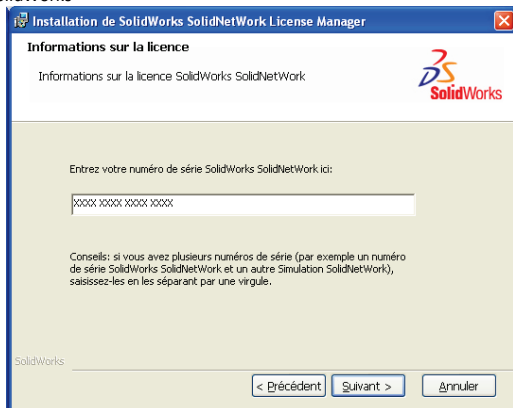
SolidWorks

Installation de SolidWorks SolidNetWork License Manager

Informations sur la licence

Informations sur la licence SolidWorks SolidNetWork

SolidWorks

Entrez votre numéro de série SolidWorks SolidNetWork ici:

XXXX XXXX XXXX XXXX

Conseils: si vous avez plusieurs numéros de série (par exemple un numéro de série SolidWorks SolidNetWork et un autre Simulation SolidNetWork), saisissez-les en les séparant par une virgule.

SolidWorks

< Précédent | Suivant > | Annuler